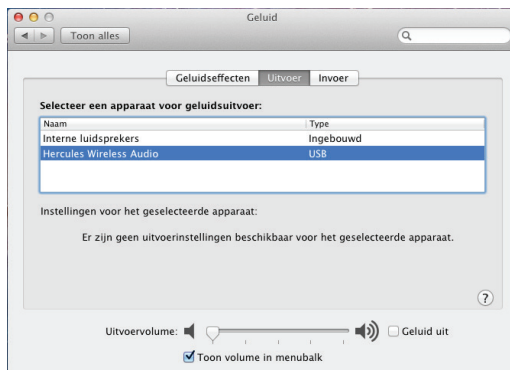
Geluid

Toon alles

Geluidseffecten | Uitvoer | Invoer

Selecteer een apparaat voor geluidsuitvoer:

| Naam | Type |
|---|---|
| Interne luidsprekers | Ingebouwd |
| Hercules Wireless Audio | USB |

Instellingen voor het geselecteerde apparaat:

Er zijn geen uitvoerinstellingen beschikbaar voor het geselecteerde apparaat.

?

Uitvoervolume: Geluid uit

Toon volume in menubalk